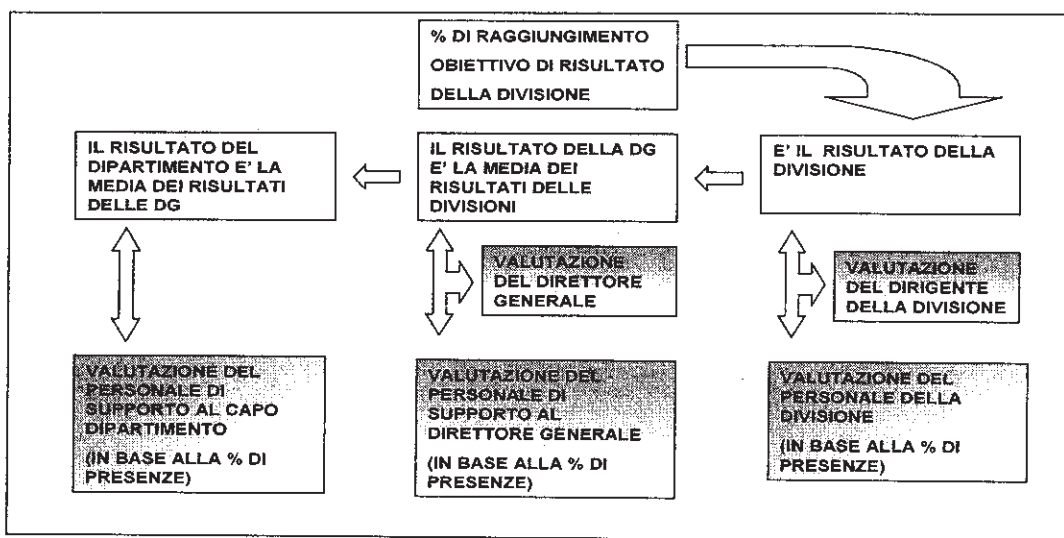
% DI RAGGIUNGIMENTO OBIETTIVO DI RISULTATO DELLA DIVISIONE

IL RISULTATO DEL DIPARTIMENTO E' LA MEDIA DEI RISULTATI DELLE DG

IL RISULTATO DELLA DG E' LA MEDIA DEI RISULTATI DELLE DIVISIONI

E' IL RISULTATO DELLA DIVISIONE

VALUTAZIONE DEL DIRETTORE GENERALE

VALUTAZIONE DEL DIRIGENTE DELLA DIVISIONE

VALUTAZIONE DEL PERSONALE DI SUPPORTO AL CAPO DIPARTIMENTO

(IN BASE ALLA % DI PRESENZE)

VALUTAZIONE DEL PERSONALE DI SUPPORTO AL DIRETTORE GENERALE

(IN BASE ALLA % DI PRESENZE)

VALUTAZIONE DEL PERSONALE DELLA DIVISIONE

(IN BASE ALLA % DI PRESENZE)